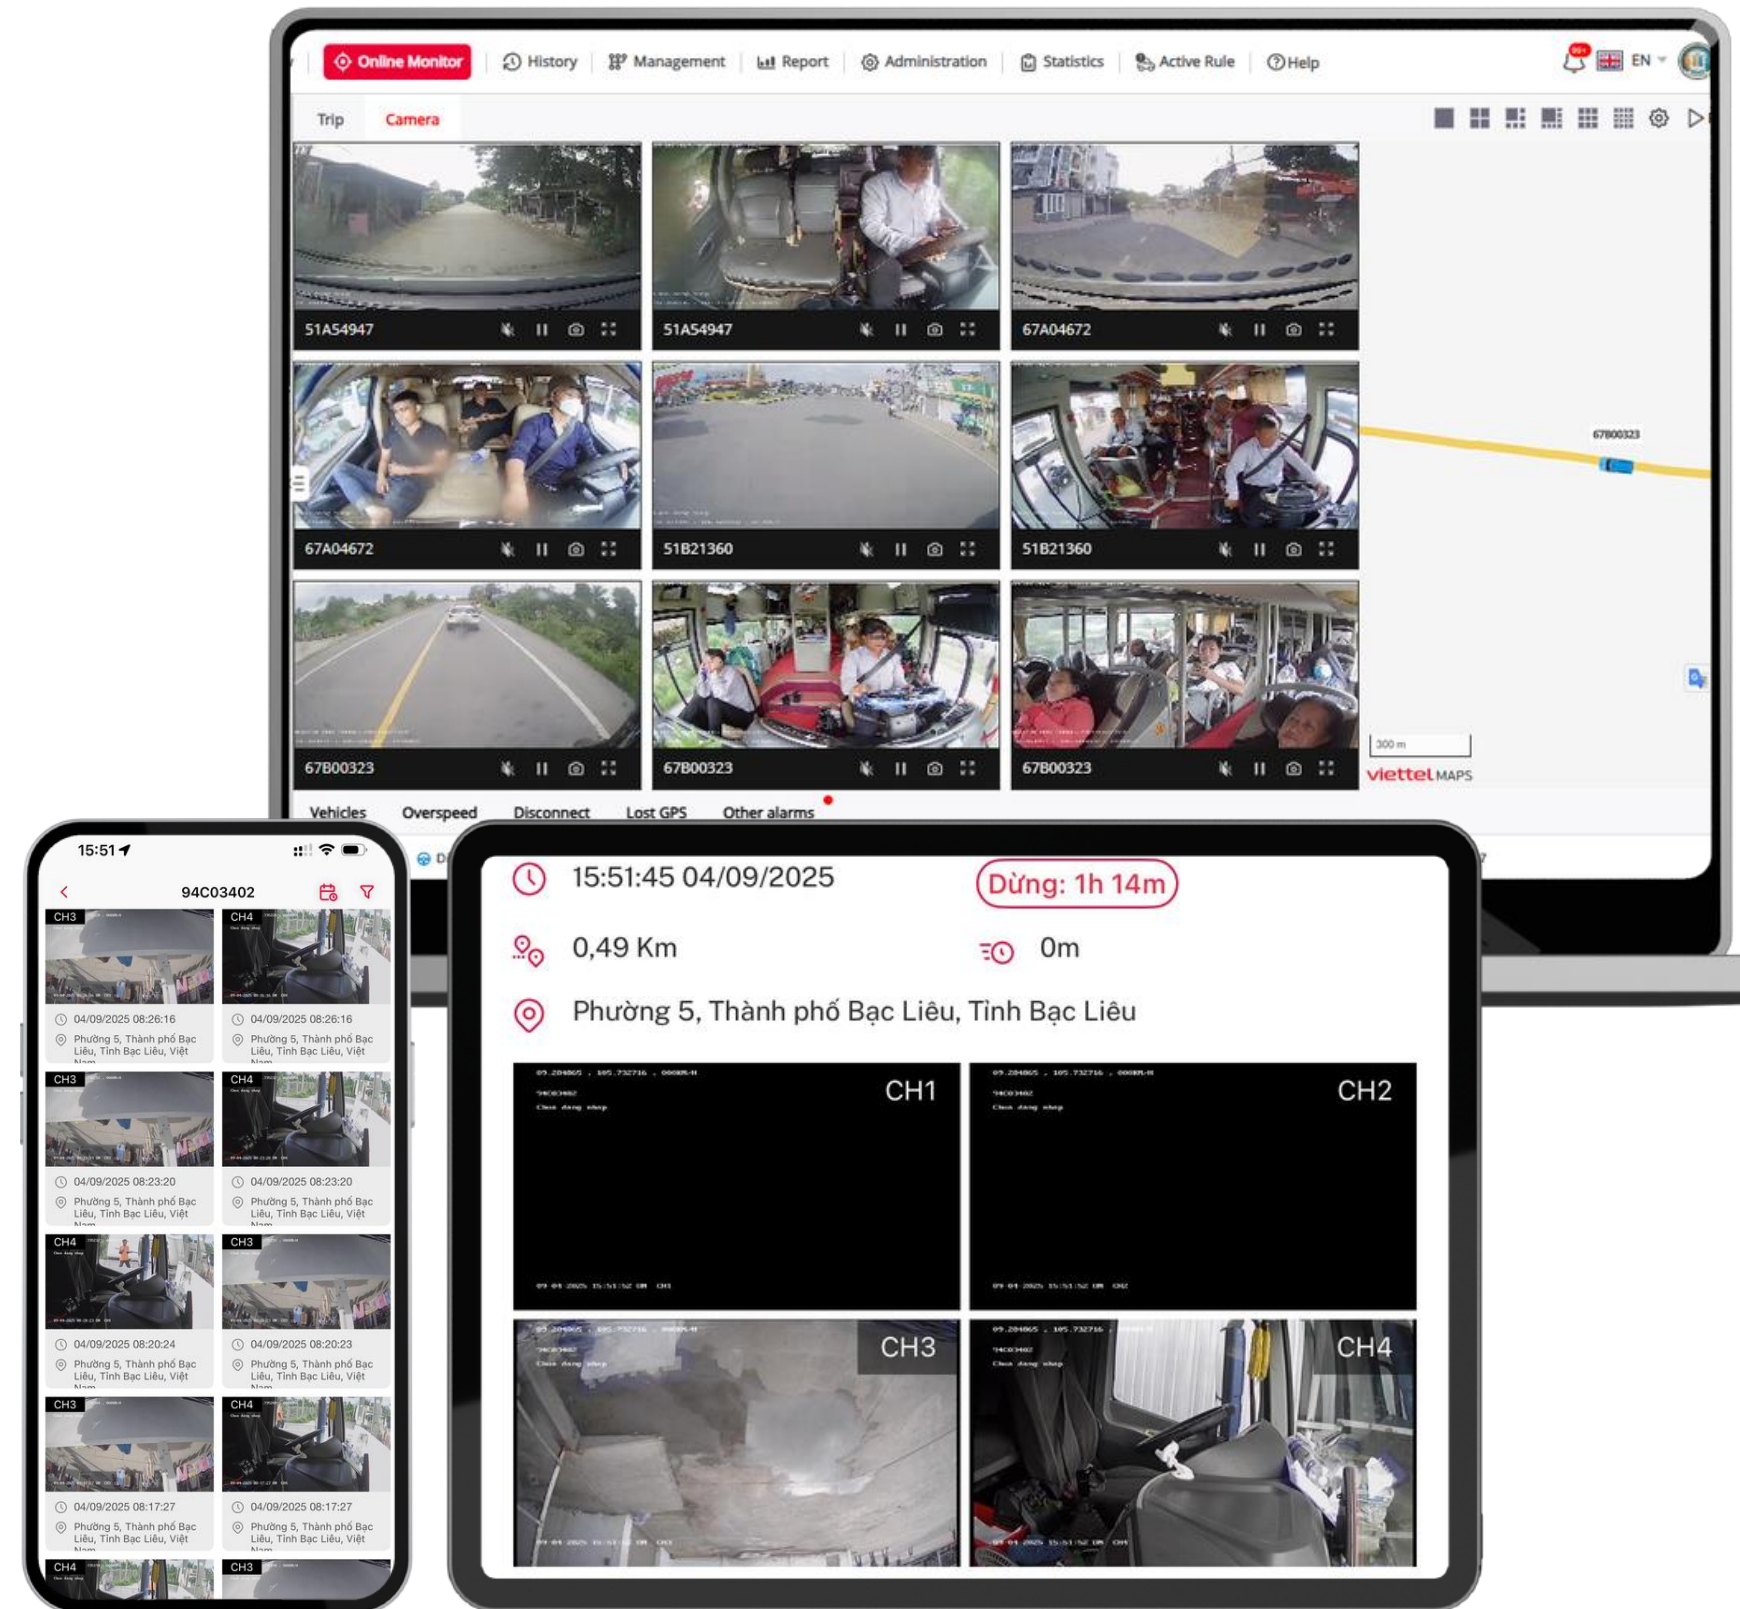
Online Monitor History Management Report Administration Statistics Active Rule Help EN

Trip Camera

51A54947
51A54947
67A04672
67A04672
51B21360
51B21360
67B00323
67B00323
67B00323

67B00323

300 m
viettel MAPS

Vehicles Overspeed Disconnect Lost GPS Other alarms

15:51

94C03402

CH3 CH4
04/09/2025 08:26:16 04/09/2025 08:26:16
Phường 5, Thành phố Bạc Liêu, Tỉnh Bạc Liêu, Việt Phường 5, Thành phố Bạc Liêu, Tỉnh Bạc Liêu, Việt

CH3 CH4
04/09/2025 08:23:20 04/09/2025 08:23:20
Phường 5, Thành phố Bạc Liêu, Tỉnh Bạc Liêu, Việt Phường 5, Thành phố Bạc Liêu, Tỉnh Bạc Liêu, Việt

CH4 CH3
04/09/2025 08:20:24 04/09/2025 08:20:23
Phường 5, Thành phố Bạc Liêu, Tỉnh Bạc Liêu, Việt Phường 5, Thành phố Bạc Liêu, Tỉnh Bạc Liêu, Việt

CH3 CH4
04/09/2025 08:17:27 04/09/2025 08:17:27
Phường 5, Thành phố Bạc Liêu, Tỉnh Bạc Liêu, Việt Phường 5, Thành phố Bạc Liêu, Tỉnh Bạc Liêu, Việt

CH4 CH3

15:51:45 04/09/2025
Dừng: 1h 14m
0,49 Km
0m
Phường 5, Thành phố Bạc Liêu, Tỉnh Bạc Liêu

CH1
CH2
CH3
CH4